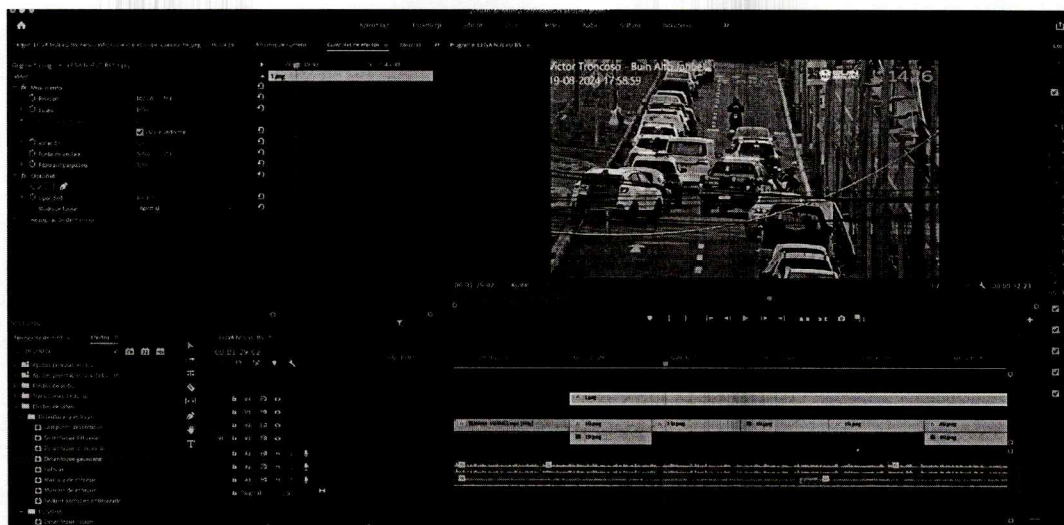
Victor Troncoso - Buin Alto Jahuel
19-09-2024 17:58:59

14:6

Movimiento
Posición
Escala
Escala uniforme
Rotación
Punto de anclaje
Opacidad
Modo de fusión
Normal

Controles de efectos
Efectos
Programa

1.jpg